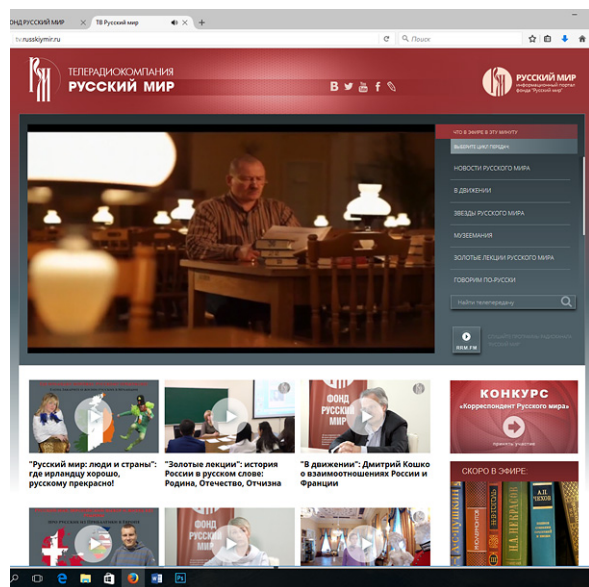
ФОНД РУССКИЙ МИР
ТВ Русский мир
tv.russkiymir.ru
Поиск

ТЕЛЕРАДИОКОМПАНИЯ
РУССКИЙ МИР
В

РУССКИЙ МИР
информационный портал фонда "Русский мир"

ЧТО В ЭФИРЕ В ЭТУ МИНУТУ
ВЫБЕРИТЕ ЦИКЛ ПЕРЕДАЧ
НОВОСТИ РУССКОГО МИРА
В ДВИЖЕНИИ
ЗВЕЗДЫ РУССКОГО МИРА
МУЗЕЕМАНИЯ
ЗОЛОТЫЕ ЛЕКЦИИ РУССКОГО МИРА
ГОВОРИМ ПО-РУССКИ
Найти телепередачу
RRM FM
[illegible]

"Русский мир: люди и страны": где ирландцу хорошо, русскому прекрасно!

"Золотые лекции": история России в русском слове: Родина, Отечество, Отчизна

"В движении": Дмитрий Кошко о взаимоотношениях России и Франции

КОНКУРС
«Корреспондент Русского мира»
принять участие

СКОРО В ЭФИРЕ:
А.П. ЧЕХОВ
Н.А. НЕКРАСОВ
А.С. ПУШКИН

ФОНД РУССКИЙ МИР